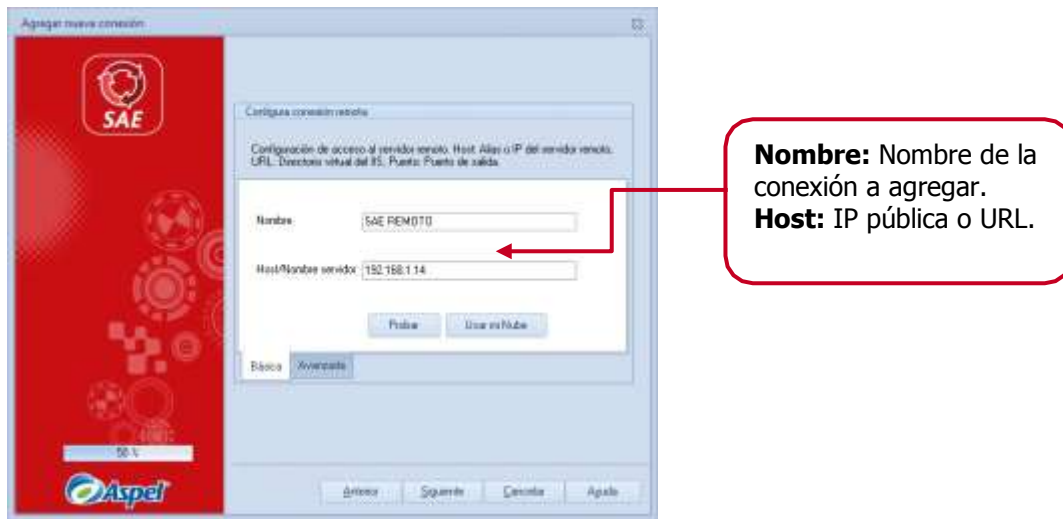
Agregar nueva conexión

SAE

Configura conexión remota

Configuración de acceso al servidor remoto. Host: Alias o IP del servidor remoto. URL: Directorio virtual del IIS. Puerto: Puerto de salida.

Nombre SAE REMOTO

Host/Nombre servidor 192.168.1.14

Probar Usar mi Nube

Básica Avanzada

50 %

Aspel

Anterior Siguiente Cancelar Ayuda

**Nombre:** Nombre de la conexión a agregar.
**Host:** IP pública o URL.